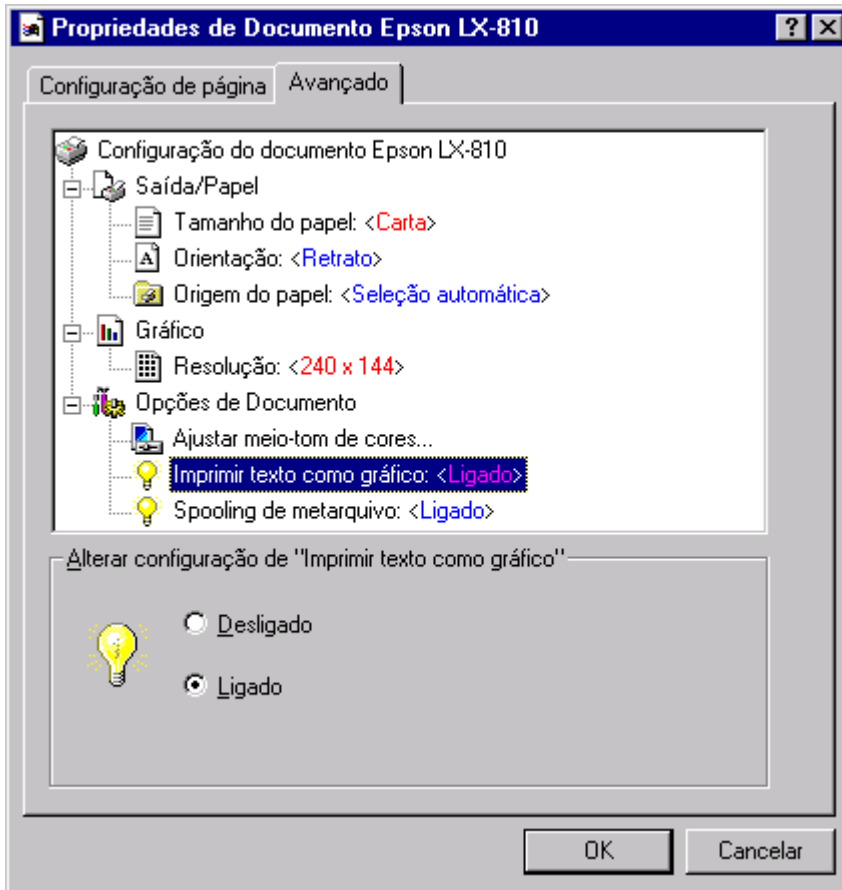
Propriedades de Documento Epson LX-810

?

Configuração de página

Avançado

Configuração do documento Epson LX-810

Saída/Papel

Tamanho do papel: <Carta>

Orientação: <Retrato>

Origem do papel: <Seleção automática>

Gráfico

Resolução: <240 x 144>

Opções de Documento

Ajustar meio-tom de cores...

Imprimir texto como gráfico: <Ligado>

Spooling de metarquivo: <Ligado>

Alterar configuração de "Imprimir texto como gráfico"

Desligado

Ligado

OK

Cancelar